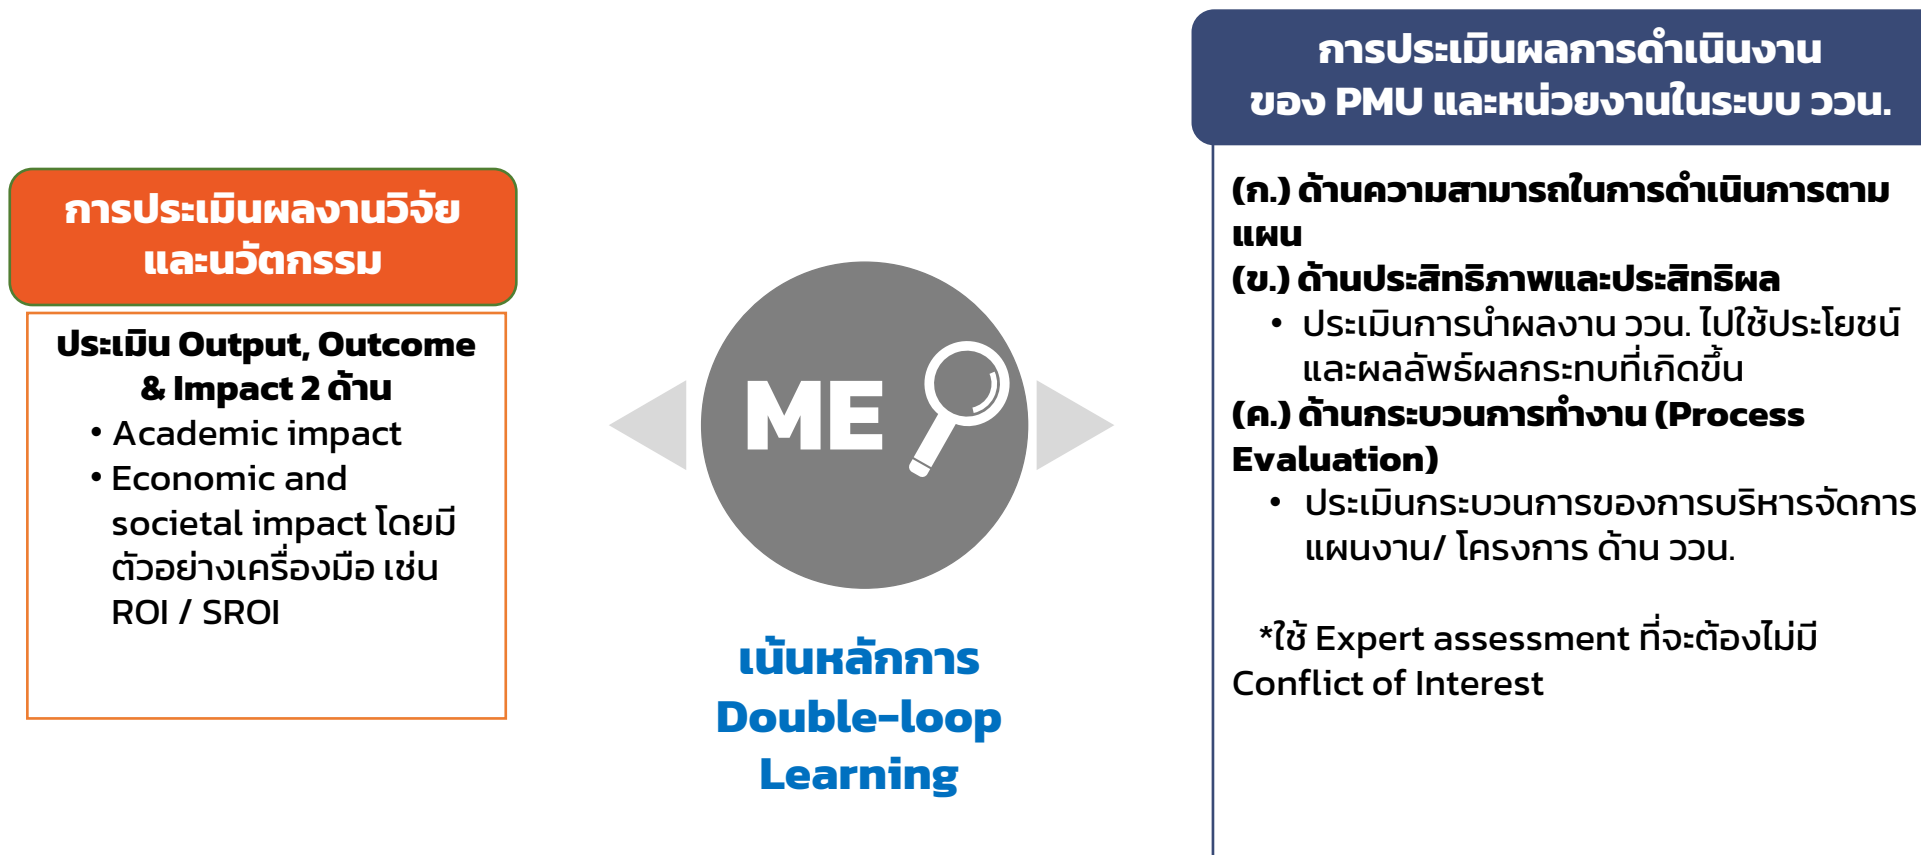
การประเมินผลงานวิจัยและนวัตกรรม

ประเมิน Output, Outcome & Impact 2 ด้าน
• Academic impact
• Economic and societal impact โดยมีตัวอย่างเครื่องมือ เช่น ROI / SROI

ME

เน้นหลักการ Double-loop Learning

การประเมินผลการดำเนินงานของ PMU และหน่วยงานในระบบ ววน.

(ก.) ด้านความสามารถในการดำเนินการตามแผน
(ข.) ด้านประสิทธิภาพและประสิทธิผล
• ประเมินการนำผลงาน ววน. ไปใช้ประโยชน์และผลลัพธ์ผลกระทบที่เกิดขึ้น
(ค.) ด้านกระบวนการทำงาน (Process Evaluation)
• ประเมินกระบวนการของการบริหารจัดการแผนงาน/ โครงการ ด้าน ววน.

*ใช้ Expert assessment ที่จะต้องไม่มี Conflict of Interest